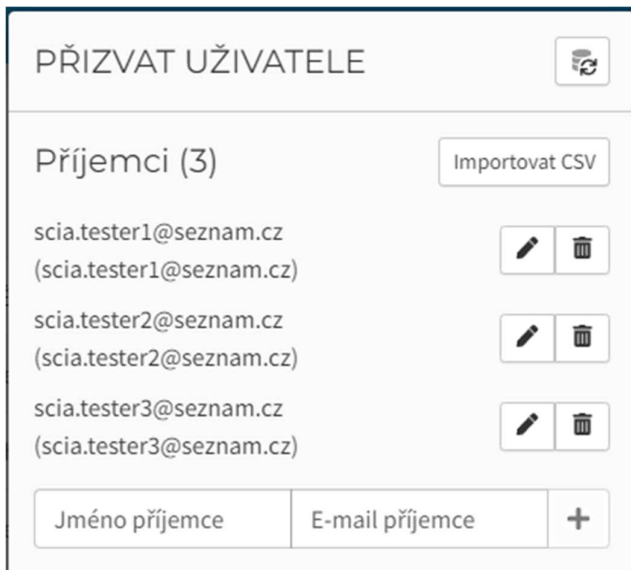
PŘIZVAT UŽIVATELE

Příjemci (3)

Importovat CSV

scia.tester1@seznam.cz
(scia.tester1@seznam.cz)

scia.tester2@seznam.cz
(scia.tester2@seznam.cz)

scia.tester3@seznam.cz
(scia.tester3@seznam.cz)

Jméno příjemce

E-mail příjemce

+